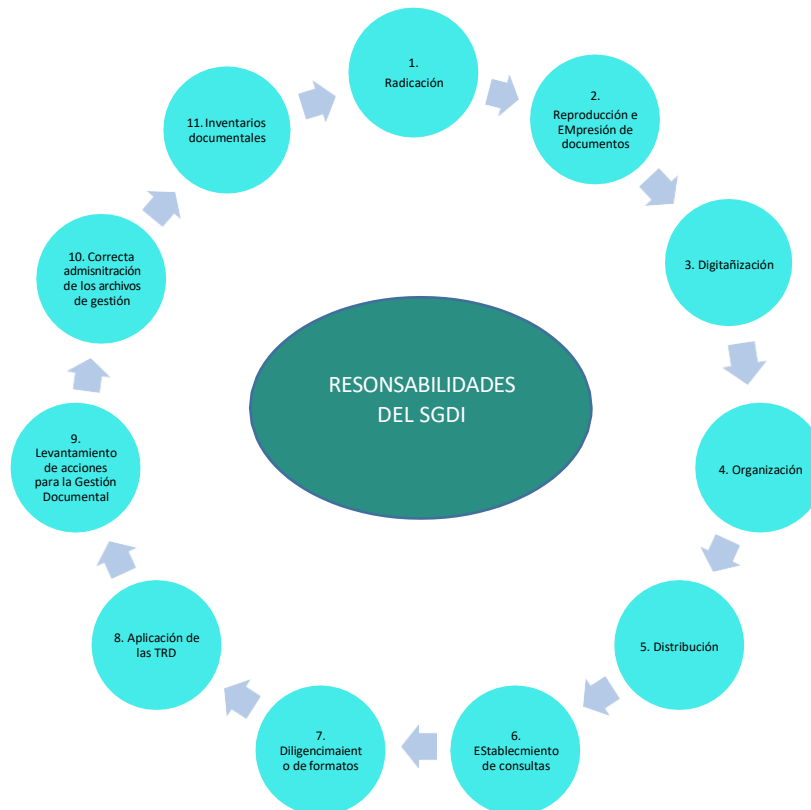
RESONSABILIDADES DEL SGDI

1. Radicación

2. Reproducción e EMpresión de documentos

3. Digitañización

4. Organización

5. Distribución

6. EStablecmiento de consultas

7. Diligencimaient o de formatos

8. Aplicación de las TRD

9. Levantamiento de acciones para la Gestión Documental

10. Correcta admisnitración de los archivos de gestión

11. Inventarios documentales